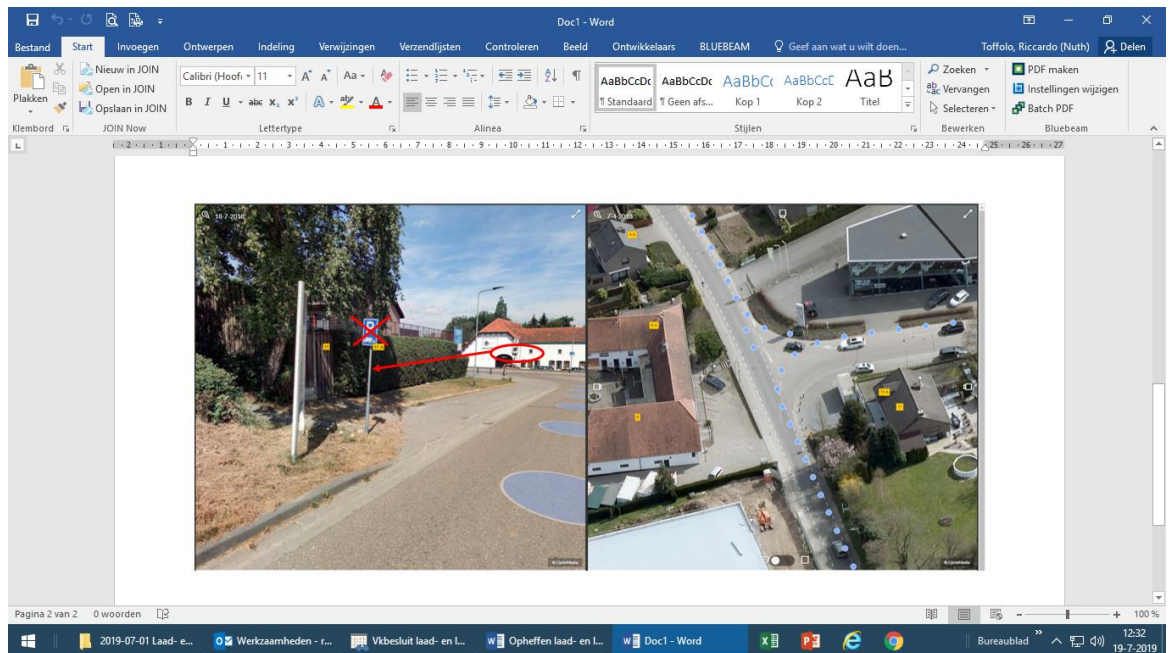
Doc1 - Word

Bestand Start Invoegen Ontwerpen Indeling Verwijzingen Verzendlijsten Controleren Beeld Ontwikkelaars BLUEBEAM Geef aan wat u wilt doen... Toffolo, Riccardo (Nuth) Delen

Plakken Nieuw in JOIN Open in JOIN Opslaan in JOIN Calibri (Hoofd 11 AaBbCcDc ¶ Standaard AaBbCcDc ¶ Geen afs... AaBbC Kop 1 AaBbCcC Kop 2 AaB Titel Zoeken Vervangen Selecteren PDF maken Instellingen wijzigen Batch PDF

Klembord JOIN Now Lettertype Alinea Stijlen Bewerken Bluebeam

18-7-2019

© CycloMedia

© CycloMedia

Pagina 2 van 2 0 woorden 100 %

2019-07-01 Laad- e... Werkzaamheden - r... Vkbesluit laad- en l... Opheffen laad- en l... Doc1 - Word Bureaublad 12:32 19-7-2019